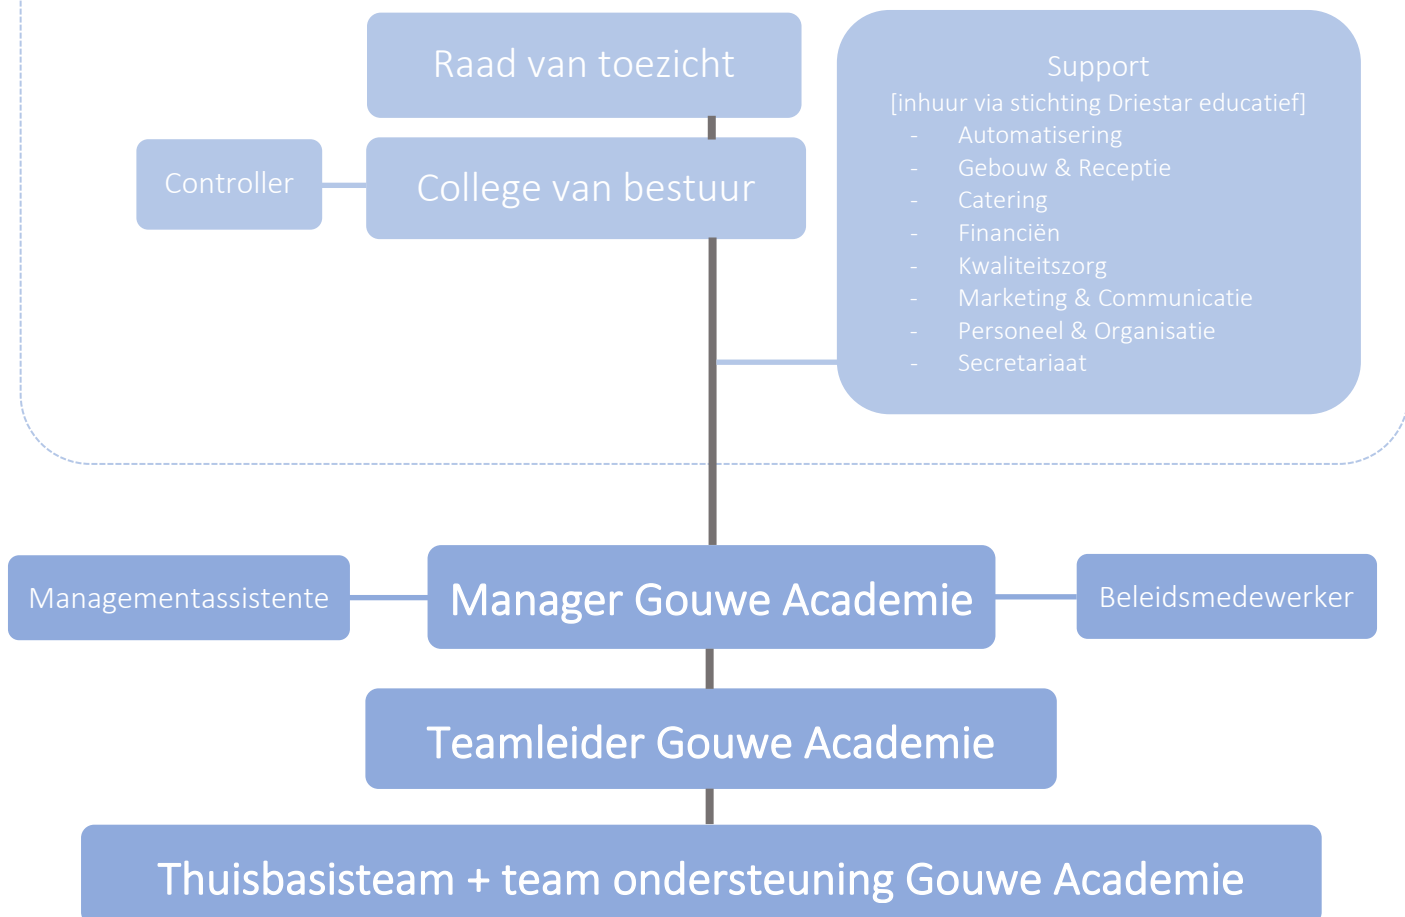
Raad van toezicht

Controller

College van bestuur

Support
[inhuur via stichting Driestar educatief]
- Automatisering
- Gebouw & Receptie
- Catering
- Financiën
- Kwaliteitszorg
- Marketing & Communicatie
- Personeel & Organisatie
- Secretariaat

Managementassistente

Manager Gouwe Academie

Beleidsmedewerker

Teamleider Gouwe Academie

Thuisbasisteam + team ondersteuning Gouwe Academie